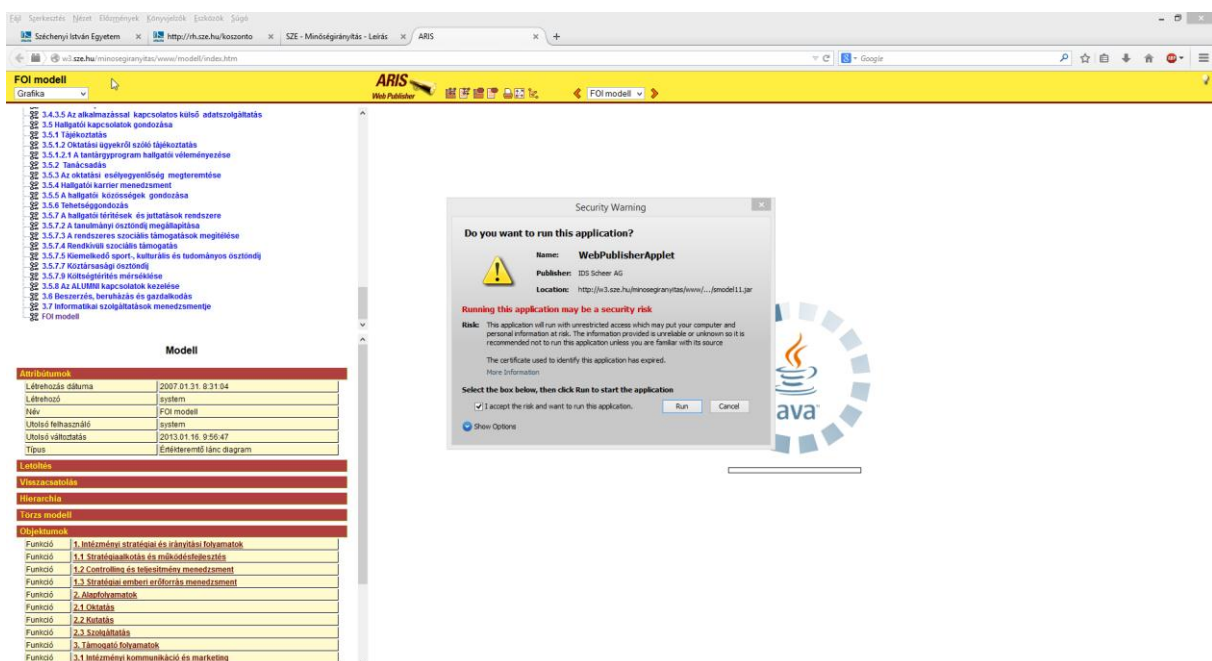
Fájl Szerkesztés Nézet Előzmények Könyvjelzők Eszközök Súgó

Széchenyi István Egyetem × http://rh.sze.hu/koszonto × SZE - Minőségirányítás - Leírás × ARIS × +

w3.sze.hu/minosegiranyitas/www/modell/index.htm

Google

FOI modell
Grafika

ARIS Web Publisher

FOI modell

3.4.3.5 Az alkalmazással kapcsolatos külső adatszolgáltatás
3.5 Hallgatói kapcsolatok gondozása
3.5.1 Tájékoztatás
3.5.1.2 Oktatási ügyekről szóló tájékoztatás
3.5.1.2.1 A tantárgyprogram hallgatói véleményezése
3.5.2 Tanácsadás
3.5.3 Az oktatási esélyegyenlőség megteremtése
3.5.4 Hallgatói karrier menedzsment
3.5.5 A hallgatói közösségek gondozása
3.5.6 Tehetséggondozás
3.5.7 A hallgatói térítések és juttatások rendszere
3.5.7.2 A tanulmányi ösztöndíj megállapítása
3.5.7.3 A rendszeres szociális támogatások megítélése
3.5.7.4 Rendkívüli szociális támogatás
3.5.7.5 Kiemelkedő sport-, kulturális és tudományos ösztöndíj
3.5.7.7 Köztársasági ösztöndíj
3.5.7.9 Költségtérítés mérséklése
3.5.8 Az ALUMNI kapcsolatok kezelése
3.6 Beszerzés, beruházás és gazdálkodás
3.7 Informatikai szolgáltatások menedzsmentje
FOI modell

Modell

Attribútumok

| | |
|---|---|
| Létrehozás dátuma | 2007.01.31. 8:31:04 |
| Létrehozó | system |
| Név | FOI modell |
| Utolsó felhasználó | system |
| Utolsó változtatás | 2013.01.16. 9:56:47 |
| Típus | Értékteremtő lánc diagram |

Letöltés
Visszacsatolás
Hierarchia
Törzs modell
Objektumok

| | |
|---|---|
| Funkció | 1. Intézményi stratégiai és irányítási folyamatok |
| Funkció | 1.1 Stratégiaalkotás és működésfejlesztés |
| Funkció | 1.2 Controlling és teljesítmény menedzsment |
| Funkció | 1.3 Stratégiai emberi erőforrás menedzsment |
| Funkció | 2. Alapfolyamatok |
| Funkció | 2.1 Oktatás |
| Funkció | 2.2 Kutatás |
| Funkció | 2.3 Szolgáltatás |
| Funkció | 3. Támogató folyamatok |
| Funkció | 3.1 Intézményi kommunikáció és marketing |

Security Warning

Do you want to run this application?

Name: WebPublisherApplet
Publisher: IDS Scheer AG
Location: http://w3.sze.hu/minosegiranyitas/www/.../smodel11.jar

Running this application may be a security risk

Risk: This application will run with unrestricted access which may put your computer and personal information at risk. The information provided is unreliable or unknown so it is recommended not to run this application unless you are familiar with its source

The certificate used to identify this application has expired.

More Information

Select the box below, then click Run to start the application

I accept the risk and want to run this application.

Run Cancel

Show Options

Java